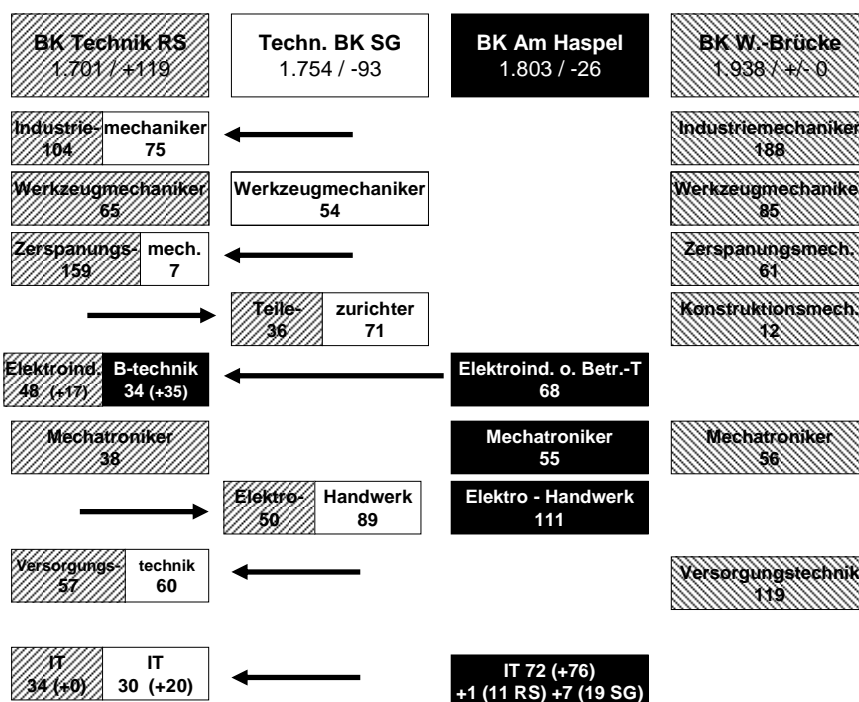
BK Technik RS
1.701 / +119

Techn. BK SG
1.754 / -93

BK Am Haspel
1.803 / -26

BK W.-Brücke
1.938 / +/- 0

Industrie- 104 | mechaniker 75

Industriemechaniker 188

Werkzeugmechaniker 65

Werkzeugmechaniker 54

Werkzeugmechaniker 85

Zerspanungs- 159 | mech. 7

Zerspanungsmech. 61

Teile- 36 | zurichter 71

Konstruktionsmech. 12

Elektroind. 48 (+17) | B-technik 34 (+35)

Elektroind. o. Betr.-T 68

Mechatroniker 38

Mechatroniker 55

Mechatroniker 56

Elektro- 50 | Handwerk 89

Elektro - Handwerk 111

Versorgungs- 57 | technik 60

Versorgungstechnik 119

IT 34 (+0) | IT 30 (+20)

IT 72 (+76)
+1 (11 RS) +7 (19 SG)